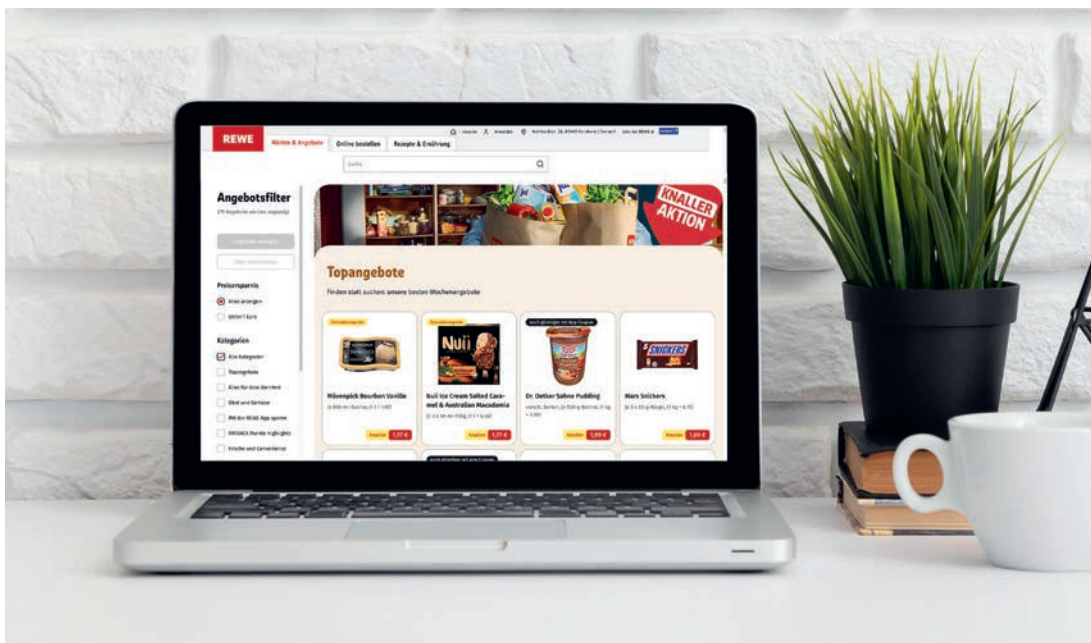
REWE
Märkte & Angebote
Online bestellen
Rezepte & Ernährung
Suche
Angebotsfilter
Preisersparnis
Alles anzeigen
Kategorien
Alle Kategorien
KNALLER AKTION
Topangebote
Finden statt suchen: unsere besten Wochenangebote
Mövenpick Bourbon Vanille
Nuii
Nuii Ice Cream Salted Caramel & Australian Macadamia
Dr. Oetker Sahne Pudding
SNICKERS
Mars Snickers
1,77 €
1,77 €
1,99 €
1,69 €